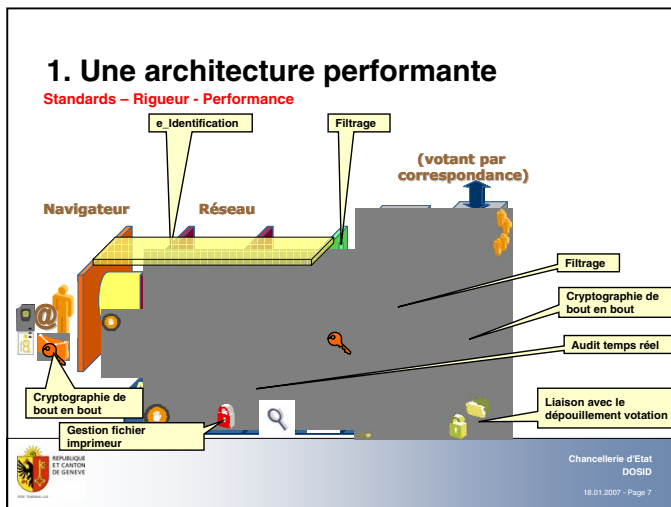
1. Une architecture performante

Standards – Rigueur - Performance

e_Identification

Filtrage

(votant par correspondance)

Navigateur

Réseau

Filtrage

Cryptographie de bout en bout

Audit temps réel

Cryptographie de bout en bout

Liaison avec le dépouillement votation

Gestion fichier imprimeur

REPUBLIQUE ET CANTON DE GENEVE

Chancellerie d'Etat
DOSID

18.01.2007 - Page 7